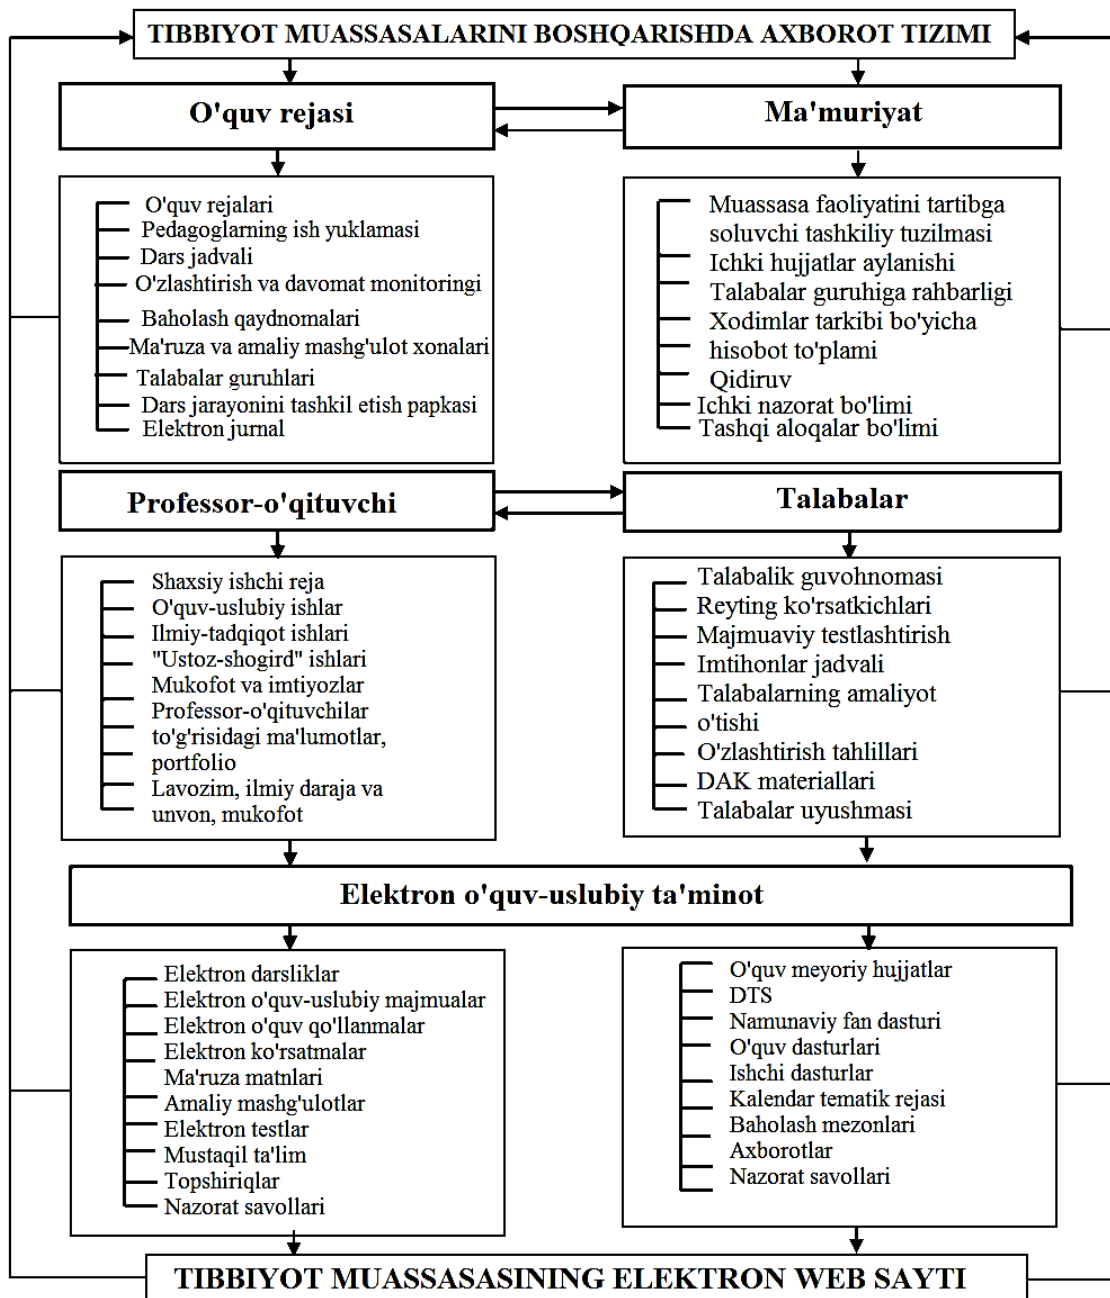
TIBBIYOT MUASSASALARINI BOSHQARISHDA AXBOROT TIZIMI

O'quv rejasi

Ma'muriyat

O'quv rejalari
Pedagoglarning ish yuklamasi
Dars jadvali
O'zlashtirish va davomat monitoringi
Baholash qaydnomalari
Ma'ruza va amaliy mashg'ulot xonalari
Talabalar guruhlari
Dars jarayonini tashkil etish papkasi
Elektron jurnal

Muassasa faoliyatini tartibga soluvchi tashkiliy tuzilmasi
Ichki hujjatlar aylanishi
Talabalar guruhiga rahbarligi
Xodimlar tarkibi bo'yicha hisobot to'plami
Qidiruv
Ichki nazorat bo'limi
Tashqi aloqalar bo'limi

Professor-o'qituvchi

Talabalar

Shaxsiy ishchi reja
O'quv-uslubiy ishlar
Ilmiy-tadqiqot ishlari
"Ustoz-shogird" ishlari
Mukofot va imtiyozlar
Professor-o'qituvchilar to'g'risidagi ma'lumotlar, portfolio
Lavozim, ilmiy daraja va unvon, mukofot

Talabalik guvohnomasi
Reyting ko'rsatkichlari
Majmuaviy testlashtirish
Imtihonlar jadvali
Talabalarning amaliyot o'tishi
O'zlashtirish tahlillari
DAK materiallari
Talabalar uyushmasi

Elektron o'quv-uslubiy ta'minot

Elektron darsliklar
Elektron o'quv-uslubiy majmualar
Elektron o'quv qo'llanmalar
Elektron ko'rsatmalar
Ma'ruza matnlari
Amaliy mashg'ulotlar
Elektron testlar
Mustaqil ta'lim
Topshiriqlar
Nazorat savollari

O'quv meyoriy hujjatlar
DTS
Namunaviy fan dasturi
O'quv dasturlari
Ishchi dasturlar
Kalendar tematik rejasi
Baholash mezonlari
Axborotlar
Nazorat savollari

TIBBIYOT MUASSASASINING ELEKTRON WEB SAYTI